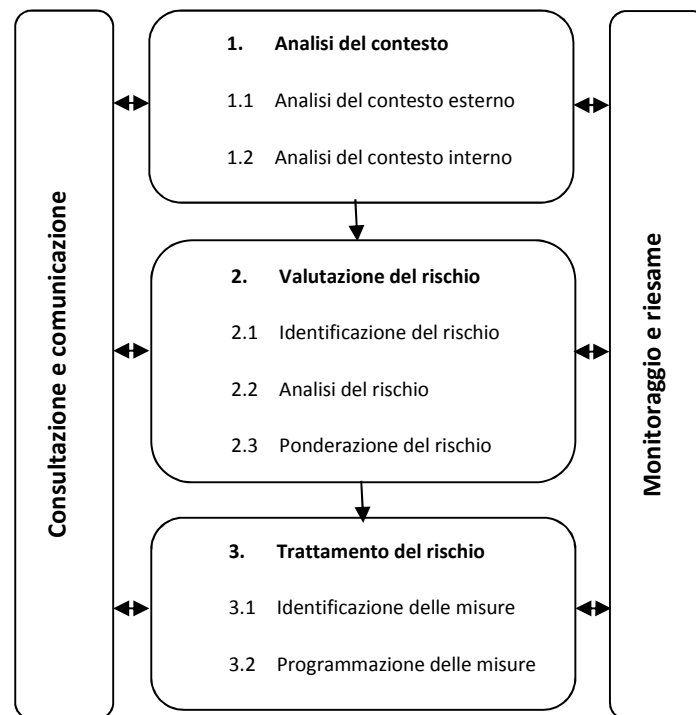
Consultazione e comunicazione

1. Analisi del contesto

1.1 Analisi del contesto esterno

1.2 Analisi del contesto interno

2. Valutazione del rischio

2.1 Identificazione del rischio

2.2 Analisi del rischio

2.3 Ponderazione del rischio

3. Trattamento del rischio

3.1 Identificazione delle misure

3.2 Programmazione delle misure

Monitoraggio e riesame